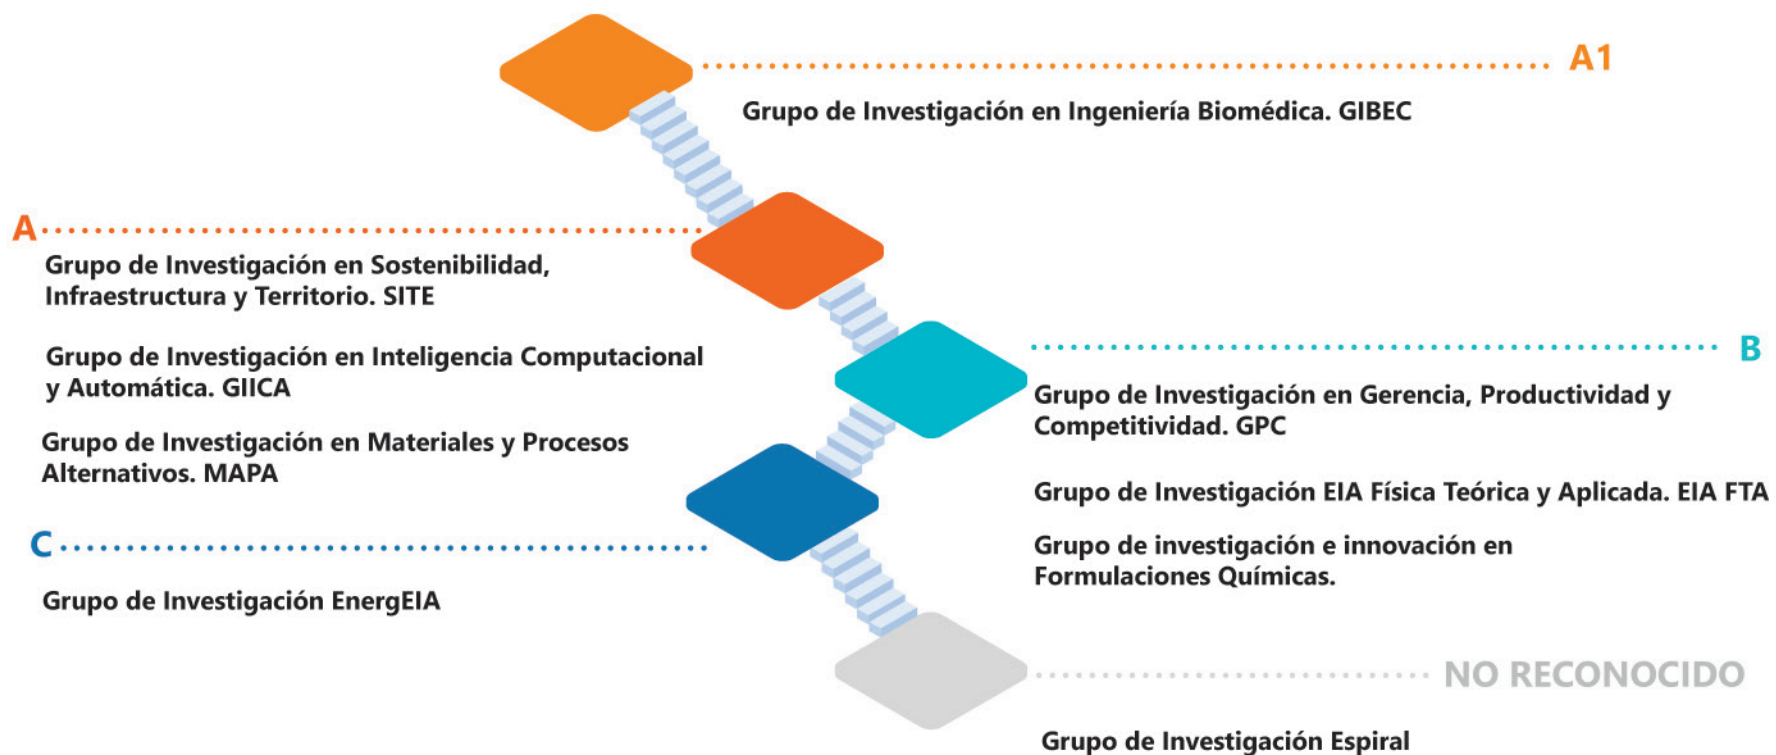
A1

Grupo de Investigación en Ingeniería Biomédica. GIBEC

A

Grupo de Investigación en Sostenibilidad, Infraestructura y Territorio. SITE

Grupo de Investigación en Inteligencia Computacional y Automática. GIICA

Grupo de Investigación en Materiales y Procesos Alternativos. MAPA

B

Grupo de Investigación en Gerencia, Productividad y Competitividad. GPC

Grupo de Investigación EIA Física Teórica y Aplicada. EIA FTA

Grupo de investigación e innovación en Formulaciones Químicas.

C

Grupo de Investigación EnergEIA

NO RECONOCIDO

Grupo de Investigación Espiral